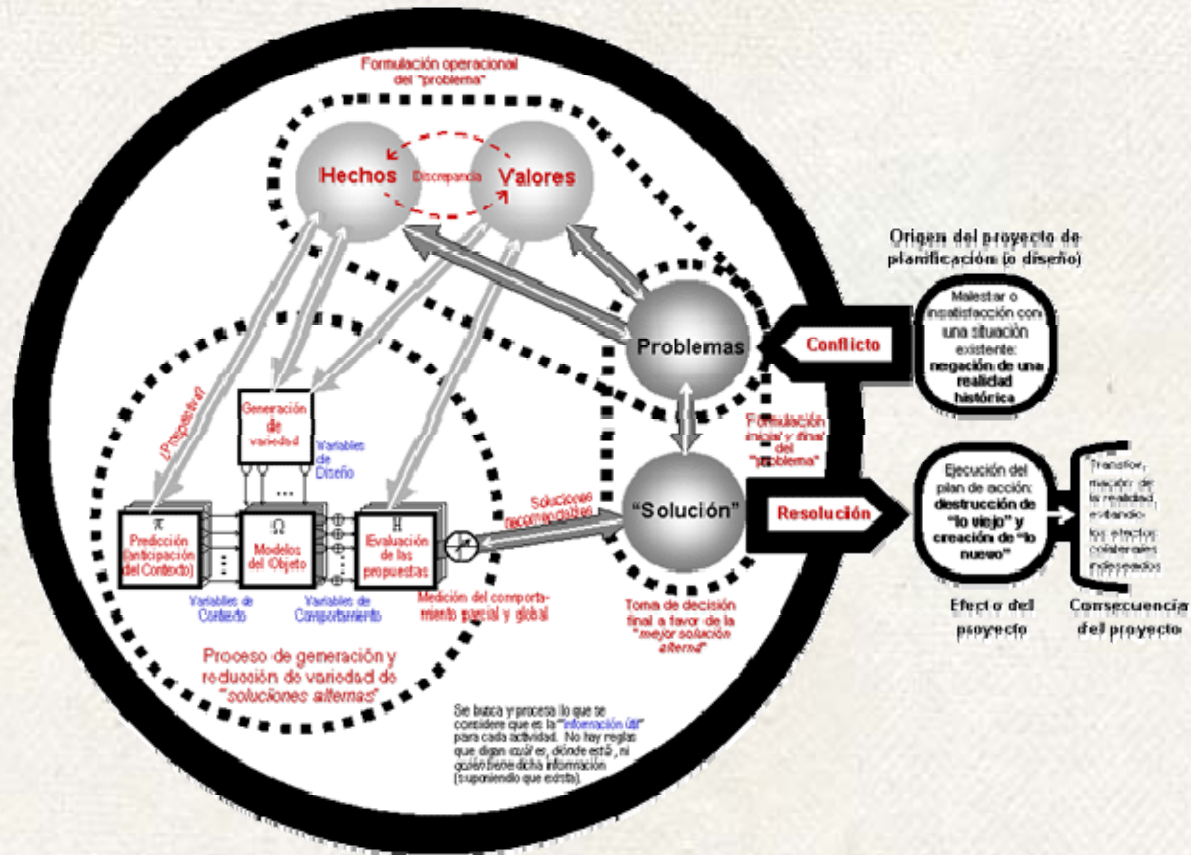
Formulación operacional del "problema"

Hechos

Discrepancia

Valores

Origen del proyecto de planificación (o diseño)

Malestar o insatisfacción con una situación existente: negación de una realidad histórica

Conflicto

Problemas

¿Propósito?

Generación de variedad

Variables de Diseño

Formulación inicial y final del "problema"

Ejecución del plan de acción: destrucción de "lo viejo" y creación de "lo nuevo"

Transformación de la realidad existente

los efectos colaterales indeseados

Resolución

"Solución"

Soluciones recomendables

$\pi$
Predicción (anticipación del Contexto)

$\Omega$
Modelos del Objeto

H
Evaluación de las propuestas

Variables de Contexto

Variables de Comportamiento

Medición del comportamiento parcial y global

Toma de decisión final a favor de la "mejor solución alterna"

Efecto del proyecto

Consecuencia del proyecto

Proceso de generación y reducción de variedad de "soluciones alternas"

Se busca y procesa lo que se considere que es la "información útil" para cada actividad. No hay reglas que digan cuál es, dónde está, ni quién tiene dicha información (suponiendo que exista).